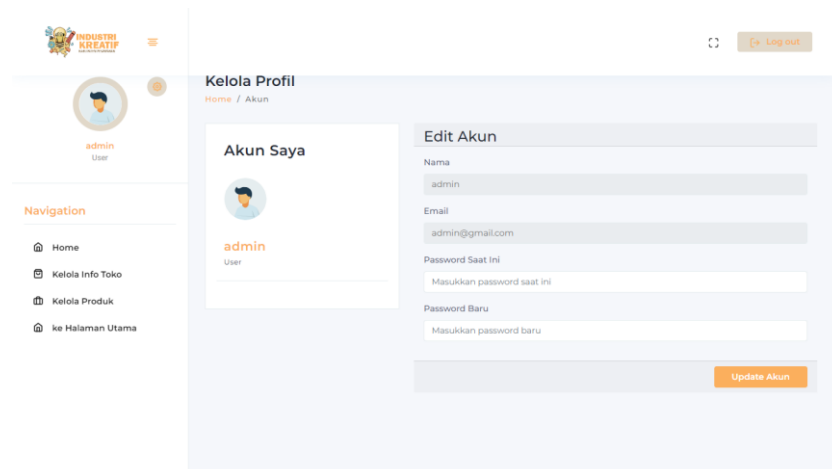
INDUSTRI KREATIF

Log out

admin
User

Navigation

Home

Kelola Info Toko

Kelola Produk

ke Halaman Utama

Kelola Profil

Home / Akun

Akun Saya

admin
User

Edit Akun

Nama

admin

Email

admin@gmail.com

Password Saat Ini

Masukkan password saat ini

Password Baru

Masukkan password baru

Update Akun